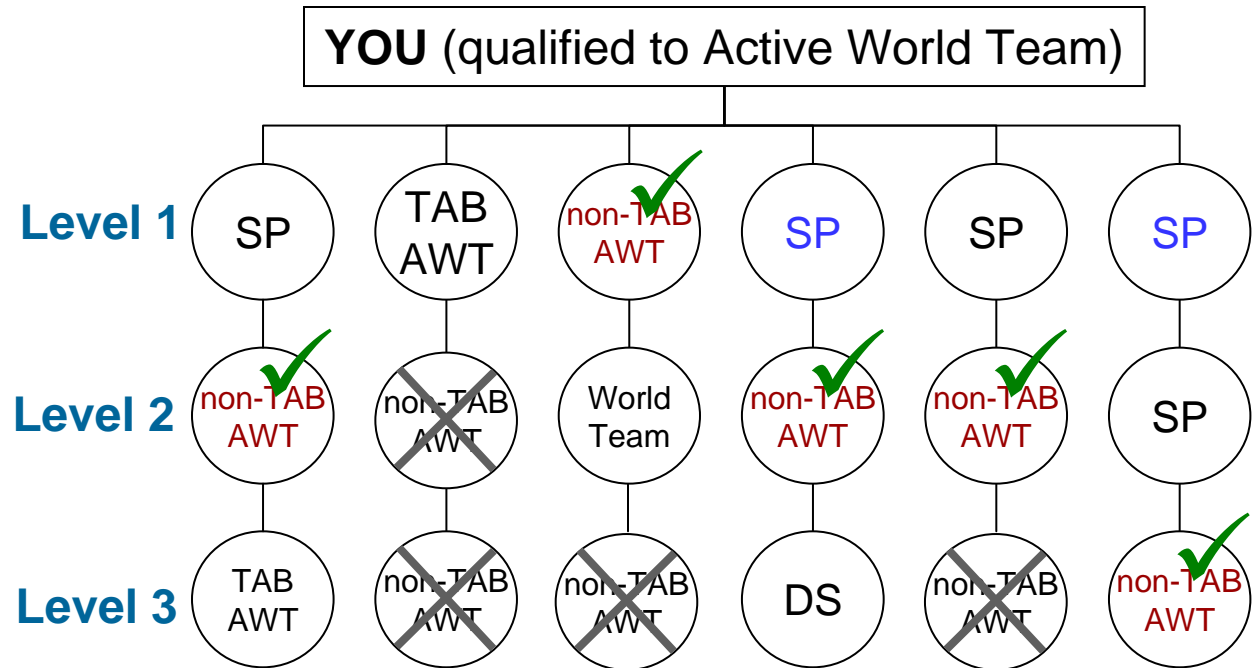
YOU (qualified to Active World Team)

Level 1
SP
TAB AWT
non-TAB AWT
SP
SP
SP

Level 2
non-TAB AWT
non-TAB AWT
World Team
non-TAB AWT
non-TAB AWT
SP

Level 3
TAB AWT
non-TAB AWT
non-TAB AWT
DS
non-TAB AWT
non-TAB AWT